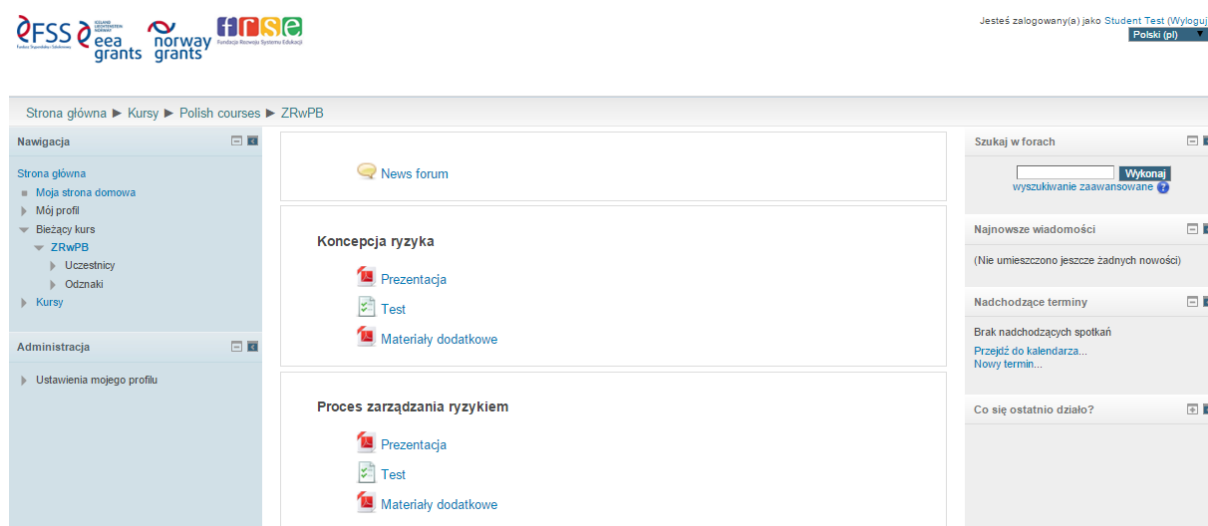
FSS Fundusz Stypendialny i Szkoleniowy

ISLAND LIECHTENSTEIN NORWAY eea grants

norway grants

frse Fundacja Rozwoju Systemu Edukacji

Jesteś zalogowany(a) jako Student Test (Wyloguj

Polski (pl)

Strona główna ▶ Kursy ▶ Polish courses ▶ ZRwPB

Nawigacja

Strona główna
Moja strona domowa
Mój profil
Bieżący kurs
ZRwPB
Uczestnicy
Odznaki
Kursy

Administracja

Ustawienia mojego profilu

News forum

Koncepcja ryzyka

Prezentacja

Test

Materiały dodatkowe

Proces zarządzania ryzykiem

Prezentacja

Test

Materiały dodatkowe

Szukaj w forach

Wykonaj

wyszukiwanie zaawansowane

Najnowsze wiadomości

(Nie umieszczono jeszcze żadnych nowości)

Nadchodzące terminy

Brak nadchodzących spotkań

Przejdź do kalendarza...

Nowy termin...

Co się ostatnio działo?